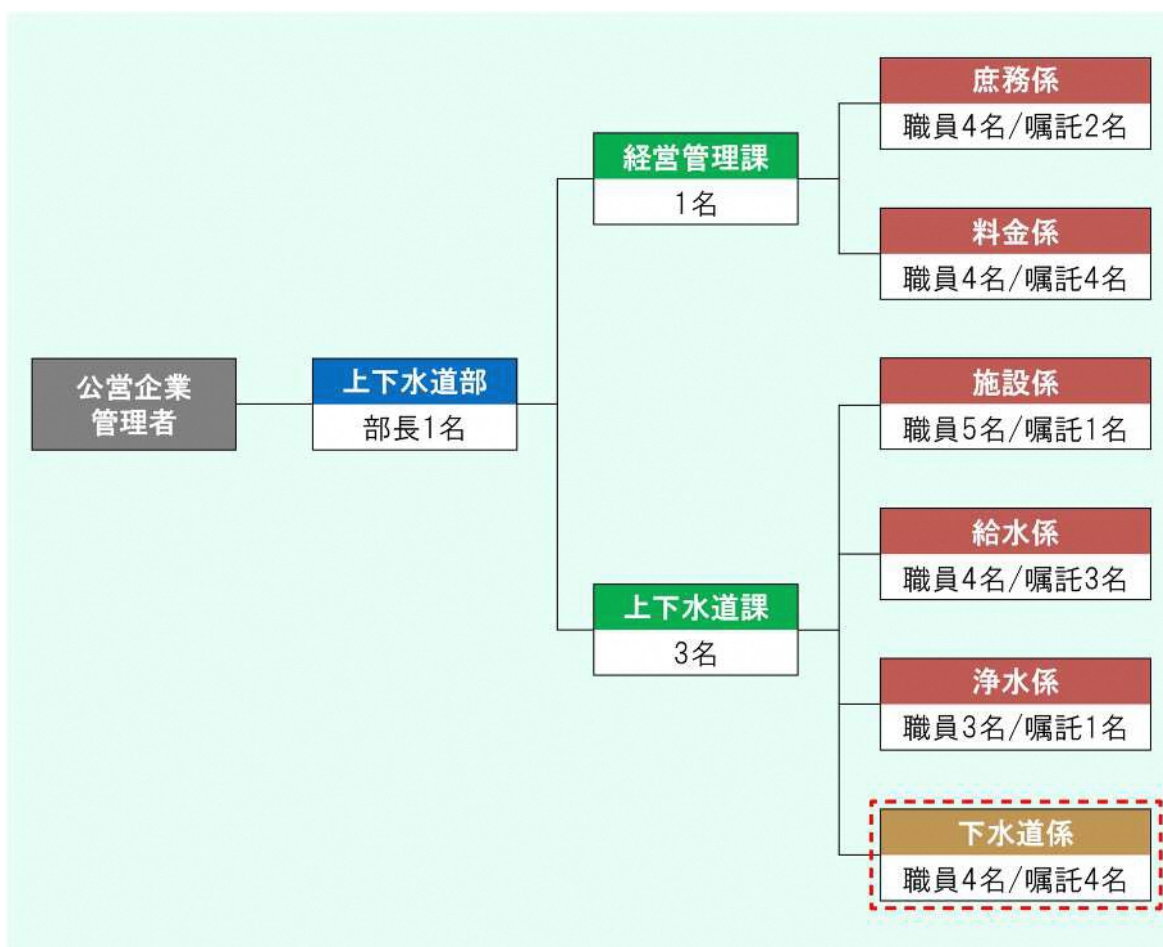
公営企業管理者

上下水道部
部長1名

経営管理課
1名

庶務係
職員4名/嘱託2名

料金係
職員4名/嘱託4名

上下水道課
3名

施設係
職員5名/嘱託1名

給水係
職員4名/嘱託3名

浄水係
職員3名/嘱託1名

下水道係
職員4名/嘱託4名